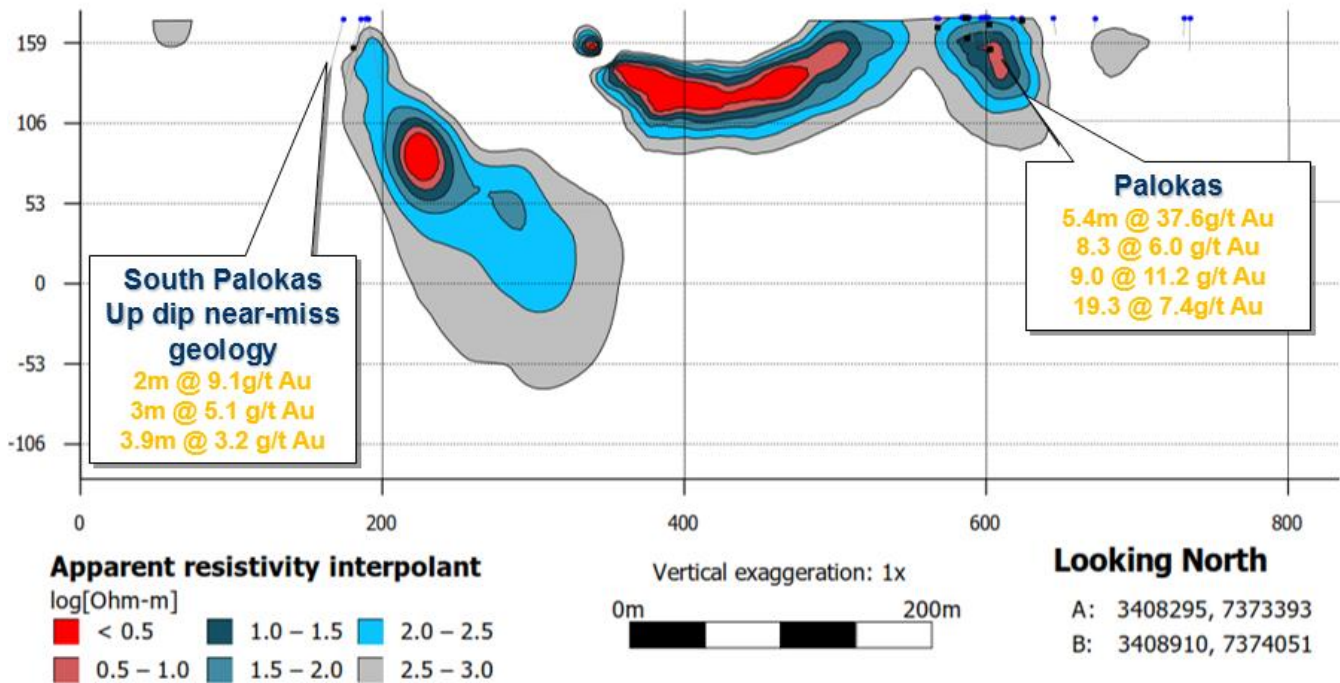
159
106
53
0
-53
-106
0
200
400
600
800

South Palokas
Up dip near-miss
geology
2m @ 9.1g/t Au
3m @ 5.1 g/t Au
3.9m @ 3.2 g/t Au

Palokas
5.4m @ 37.6g/t Au
8.3 @ 6.0 g/t Au
9.0 @ 11.2 g/t Au
19.3 @ 7.4g/t Au

Apparent resistivity interpolant
log[Ohm-m]
< 0.5
1.0 – 1.5
2.0 – 2.5
0.5 – 1.0
1.5 – 2.0
2.5 – 3.0

Vertical exaggeration: 1x
0m
200m

Looking North
A: 3408295, 7373393
B: 3408910, 7374051